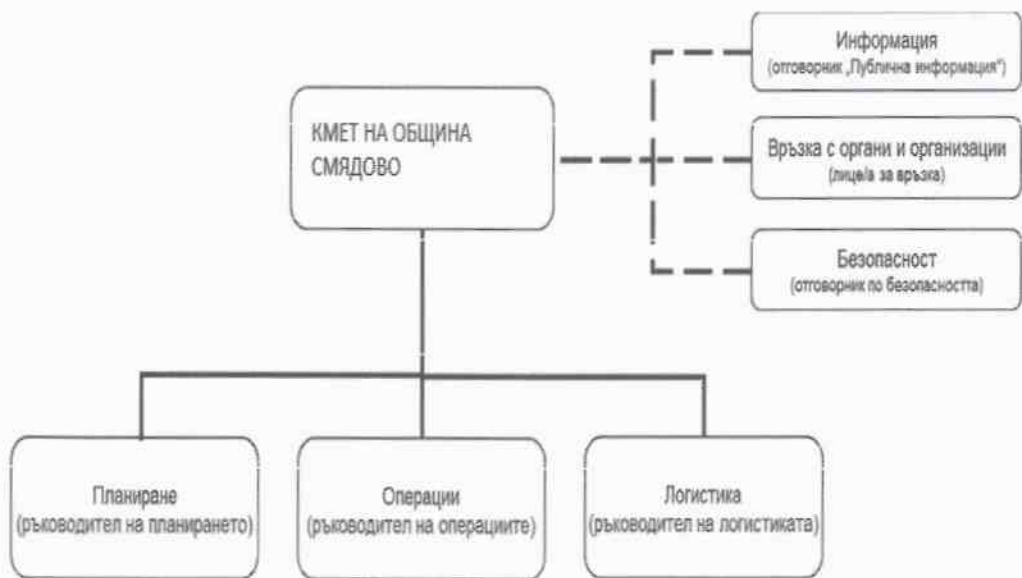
КМЕТ НА ОБЩИНА СМЯДОВО

Информация
(отговорник „Публична информация")

Връзка с органи и организации
(лице/а за връзка)

Безопасност
(отговорник по безопасността)

Планиране
(ръководител на планирането)

Операции
(ръководител на операциите)

Логистика
(ръководител на логистиката)